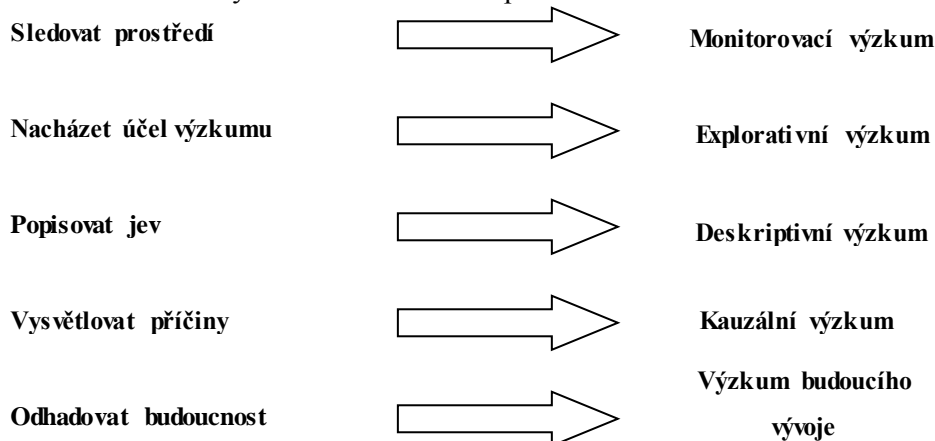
Sledovat prostředí

Monitorovací výzkum

Nacházet účel výzkumu

Explorativní výzkum

Popisovat jev

Deskriptivní výzkum

Vysvětlovat příčiny

Kauzální výzkum

Odhadovat budoucnost

Výzkum budoucího vývoje